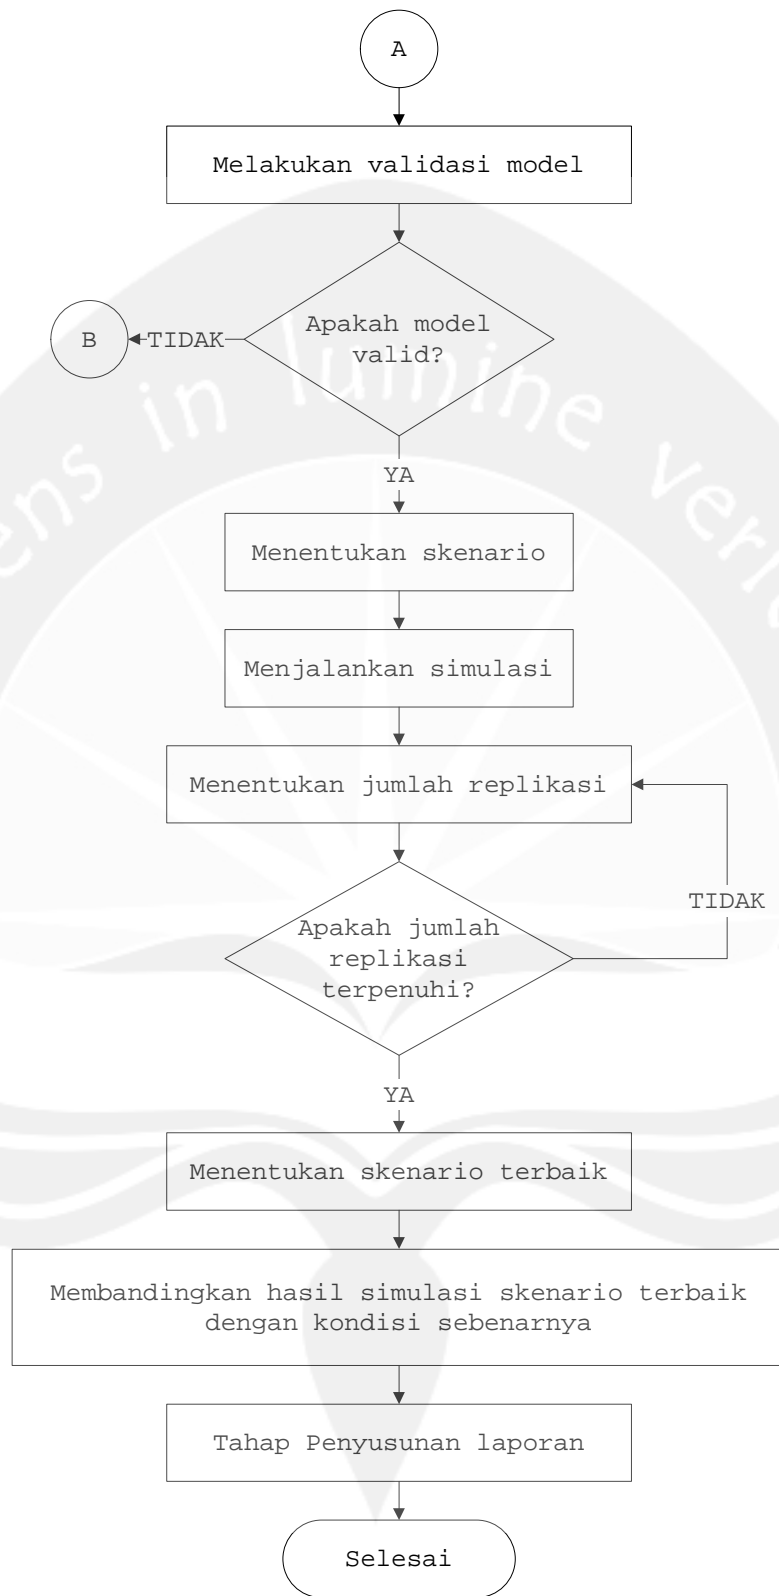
A

Melakukan validasi model

B

TIDAK

Apakah model valid?

YA

Menentukan skenario

Menjalankan simulasi

Menentukan jumlah replikasi

TIDAK

Apakah jumlah replikasi terpenuhi?

YA

Menentukan skenario terbaik

Membandingkan hasil simulasi skenario terbaik dengan kondisi sebenarnya

Tahap Penyusunan laporan

Selesai